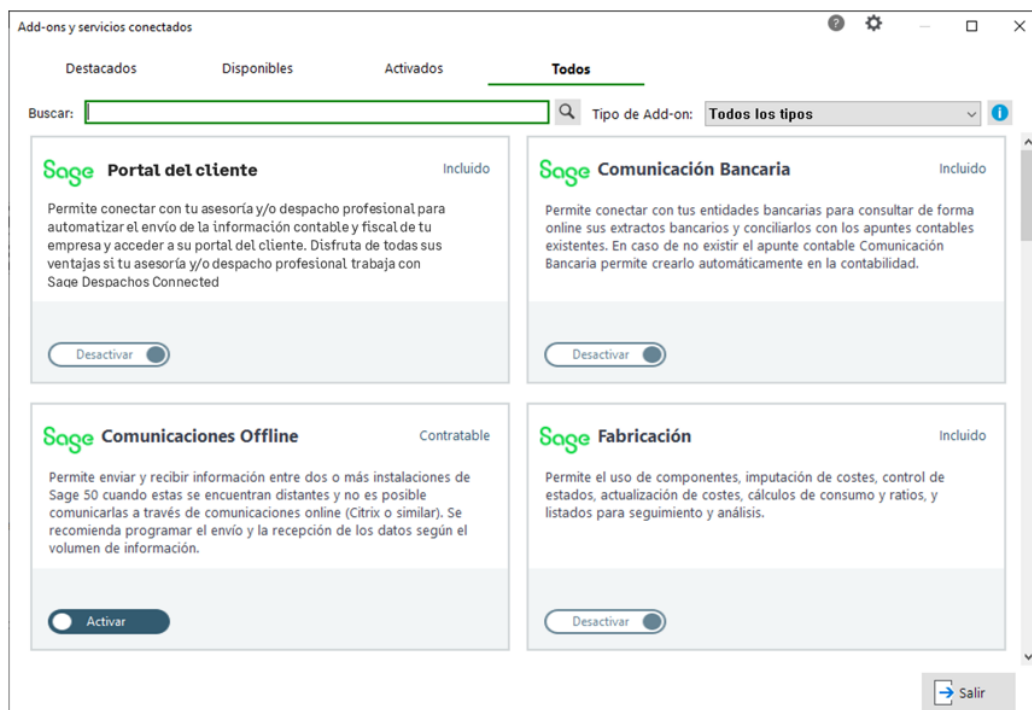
Add-ons y servicios conectados

Destacados Disponibles Activados Todos

Buscar:

Tipo de Add-on: Todos los tipos

Sage Portal del cliente

Incluido

Permite conectar con tu asesoría y/o despacho profesional para automatizar el envío de la información contable y fiscal de tu empresa y acceder a su portal del cliente. Disfruta de todas sus ventajas si tu asesoría y/o despacho profesional trabaja con Sage Despachos Connected

Desactivar

Sage Comunicación Bancaria

Incluido

Permite conectar con tus entidades bancarias para consultar de forma online sus extractos bancarios y conciliarlos con los apuntes contables existentes. En caso de no existir el apunte contable Comunicación Bancaria permite crearlo automáticamente en la contabilidad.

Desactivar

Sage Comunicaciones Offline

Contratable

Permite enviar y recibir información entre dos o más instalaciones de Sage 50 cuando estas se encuentran distantes y no es posible comunicarlas a través de comunicaciones online (Citrix o similar). Se recomienda programar el envío y la recepción de los datos según el volumen de información.

Activar

Sage Fabricación

Incluido

Permite el uso de componentes, imputación de costes, control de estados, actualización de costes, cálculos de consumo y ratios, y listados para seguimiento y análisis.

Desactivar

Salir